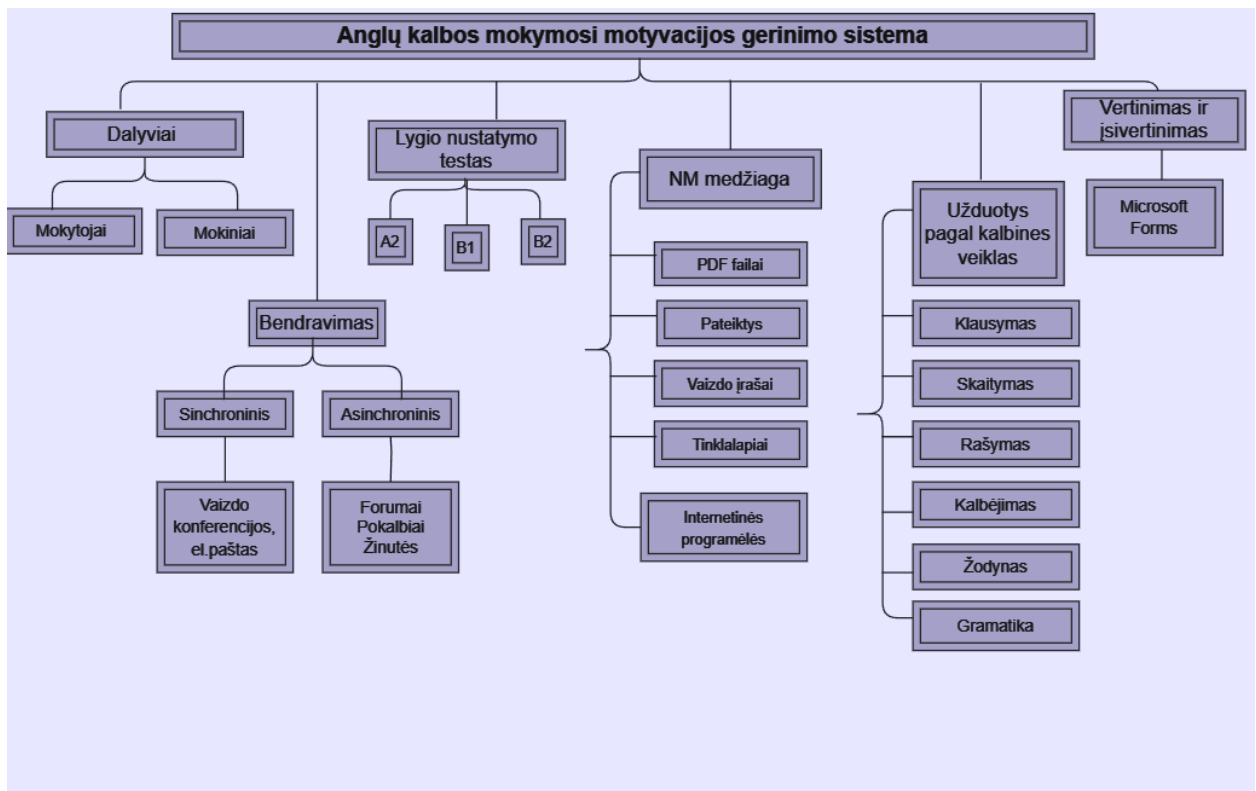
Anglų kalbos mokymosi motyvacijos gerinimo sistema

Dalyviai

Mokytojai

Mokiniai

Bendravimas

Sinchroninis

Asinchroninis

Vaizdo konferencijos, el.paštas

Forumai Pokalbiai Žinutės

Lygio nustatymo testas

A2

B1

B2

NM medžiaga

PDF failai

Pateiktys

Vaizdo įrašai

Tinklalapiai

Internetinės programėlės

Užduotys pagal kalbines veiklas

Klausymas

Skaitymas

Rašymas

Kalbėjimas

Žodynas

Gramatika

Vertinimas ir įsivertinimas

Microsoft Forms